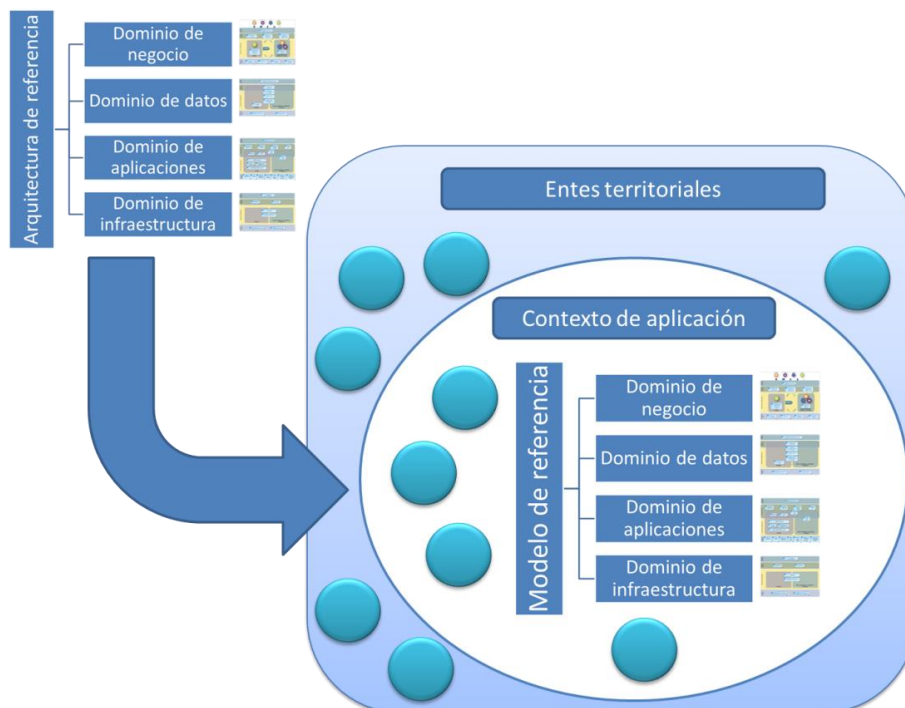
Arquitectura de referencia

Dominio de negocio

Dominio de datos

Dominio de aplicaciones

Dominio de infraestructura

Entes territoriales

Contexto de aplicación

Modelo de referencia

Dominio de negocio

Dominio de datos

Dominio de aplicaciones

Dominio de infraestructura